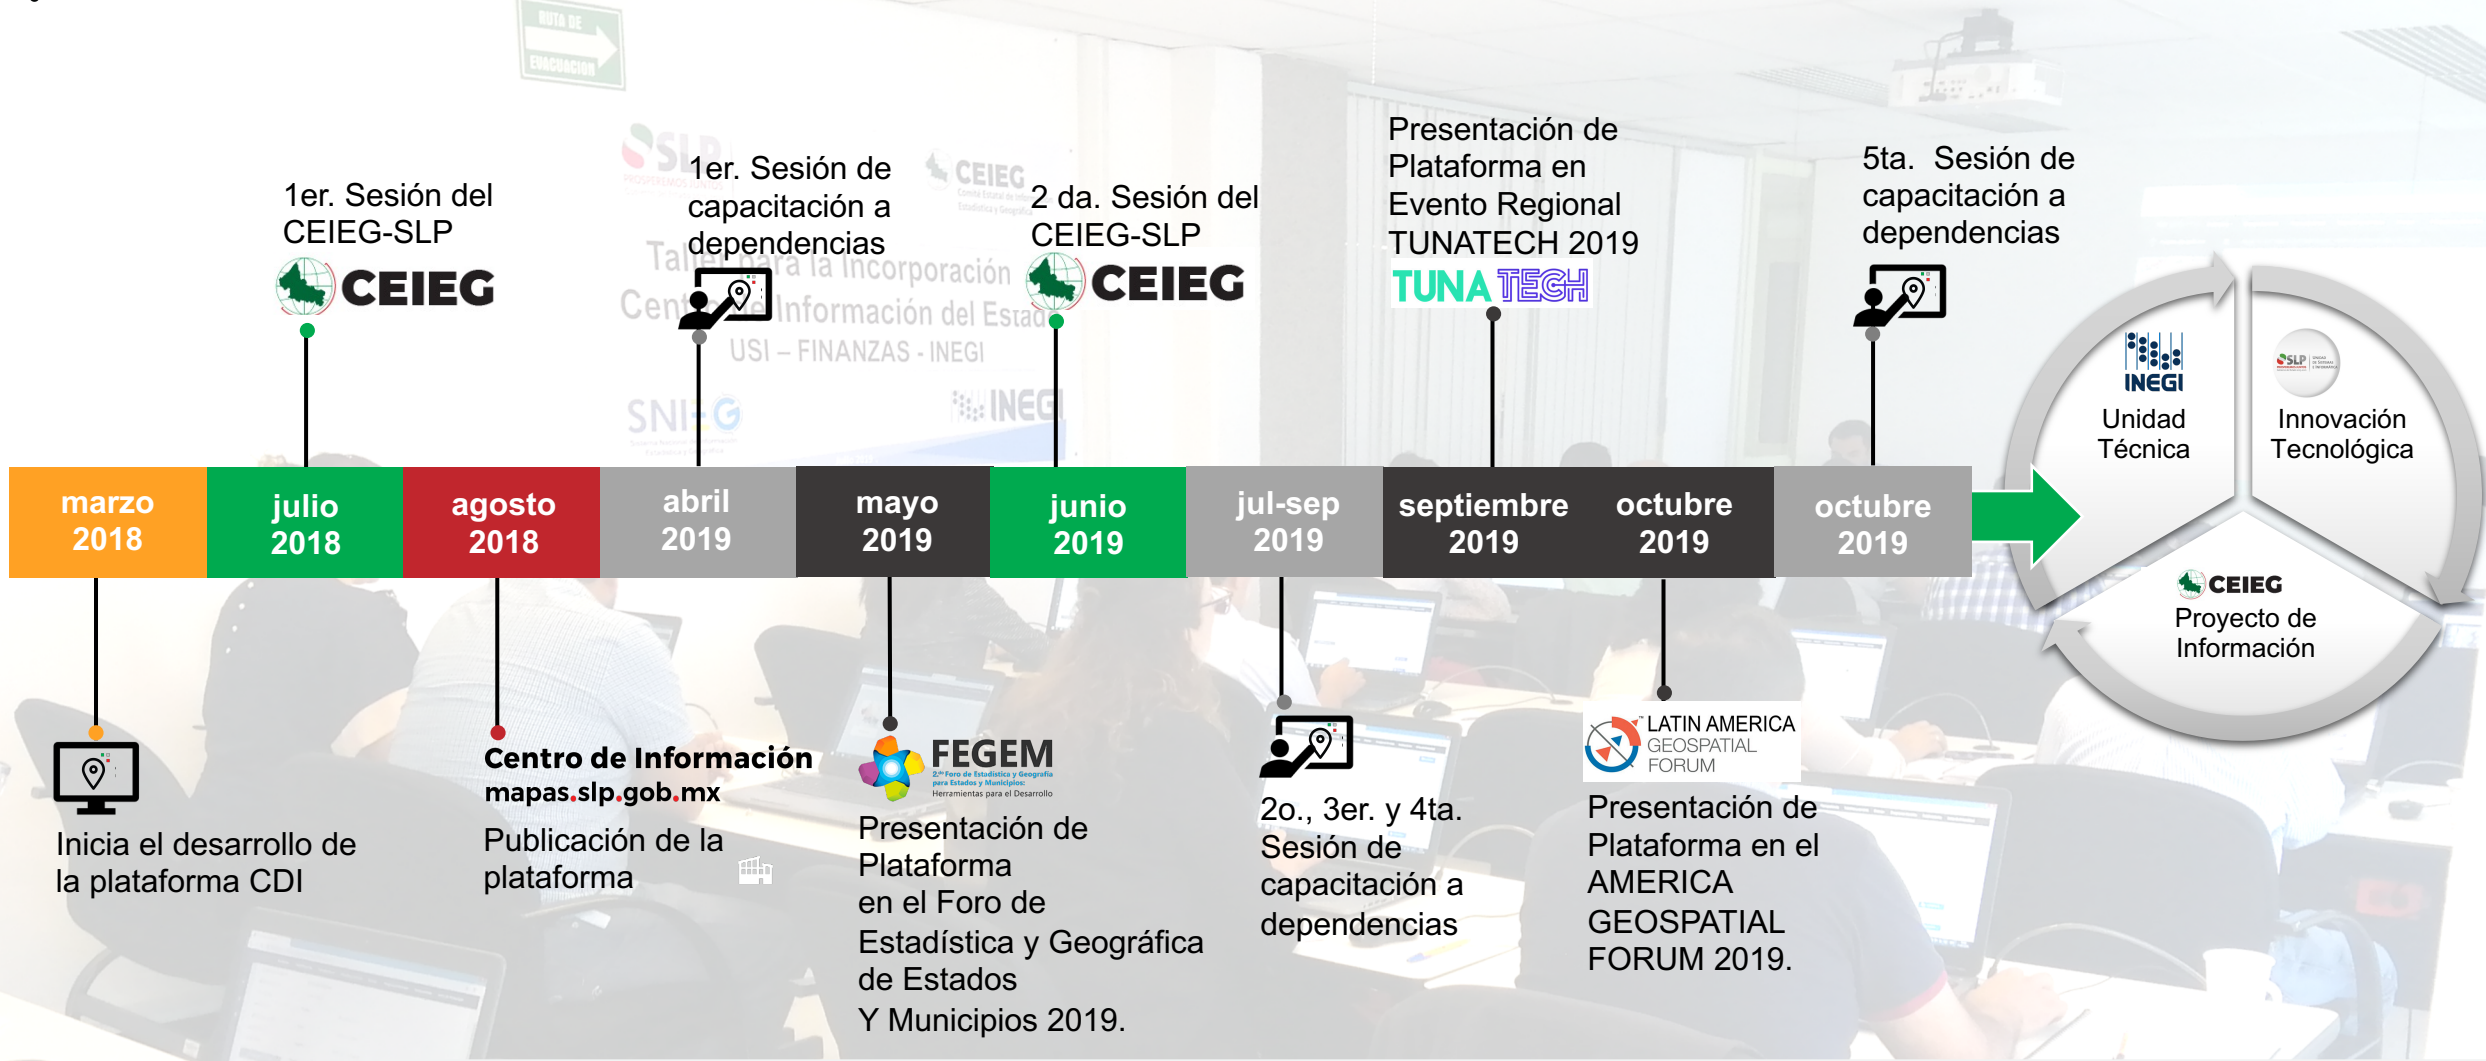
1er. Sesión del CEIEG-SLP

CEIEG

1er. Sesión de capacitación a dependencias

2 da. Sesión del CEIEG-SLP

CEIEG

Presentación de Plataforma en Evento Regional TUNATECH 2019

TUNA TECH

5ta. Sesión de capacitación a dependencias

Taller para la Incorporación
Centro de Información del Estado
USI – FINANZAS - INEGI

| marzo 2018 | julio 2018 | agosto 2018 | abril 2019 | mayo 2019 | junio 2019 | jul-sep 2019 | septiembre 2019 | octubre 2019 | octubre 2019 |
|---|---|---|---|---|---|---|---|---|---|

INEGI
Unidad Técnica

SLP
Innovación Tecnológica

CEIEG
Proyecto de Información

Inicia el desarrollo de la plataforma CDI

Centro de Información
mapas.slp.gob.mx

Publicación de la plataforma

FEGEM
2.º Foro de Estadística y Geografía para Estados y Municipios: Herramientas para el Desarrollo

Presentación de Plataforma en el Foro de Estadística y Geográfica de Estados Y Municipios 2019.

2o., 3er. y 4ta. Sesión de capacitación a dependencias

LATIN AMERICA GEOSPATIAL FORUM

Presentación de Plataforma en el AMERICA GEOSPATIAL FORUM 2019.